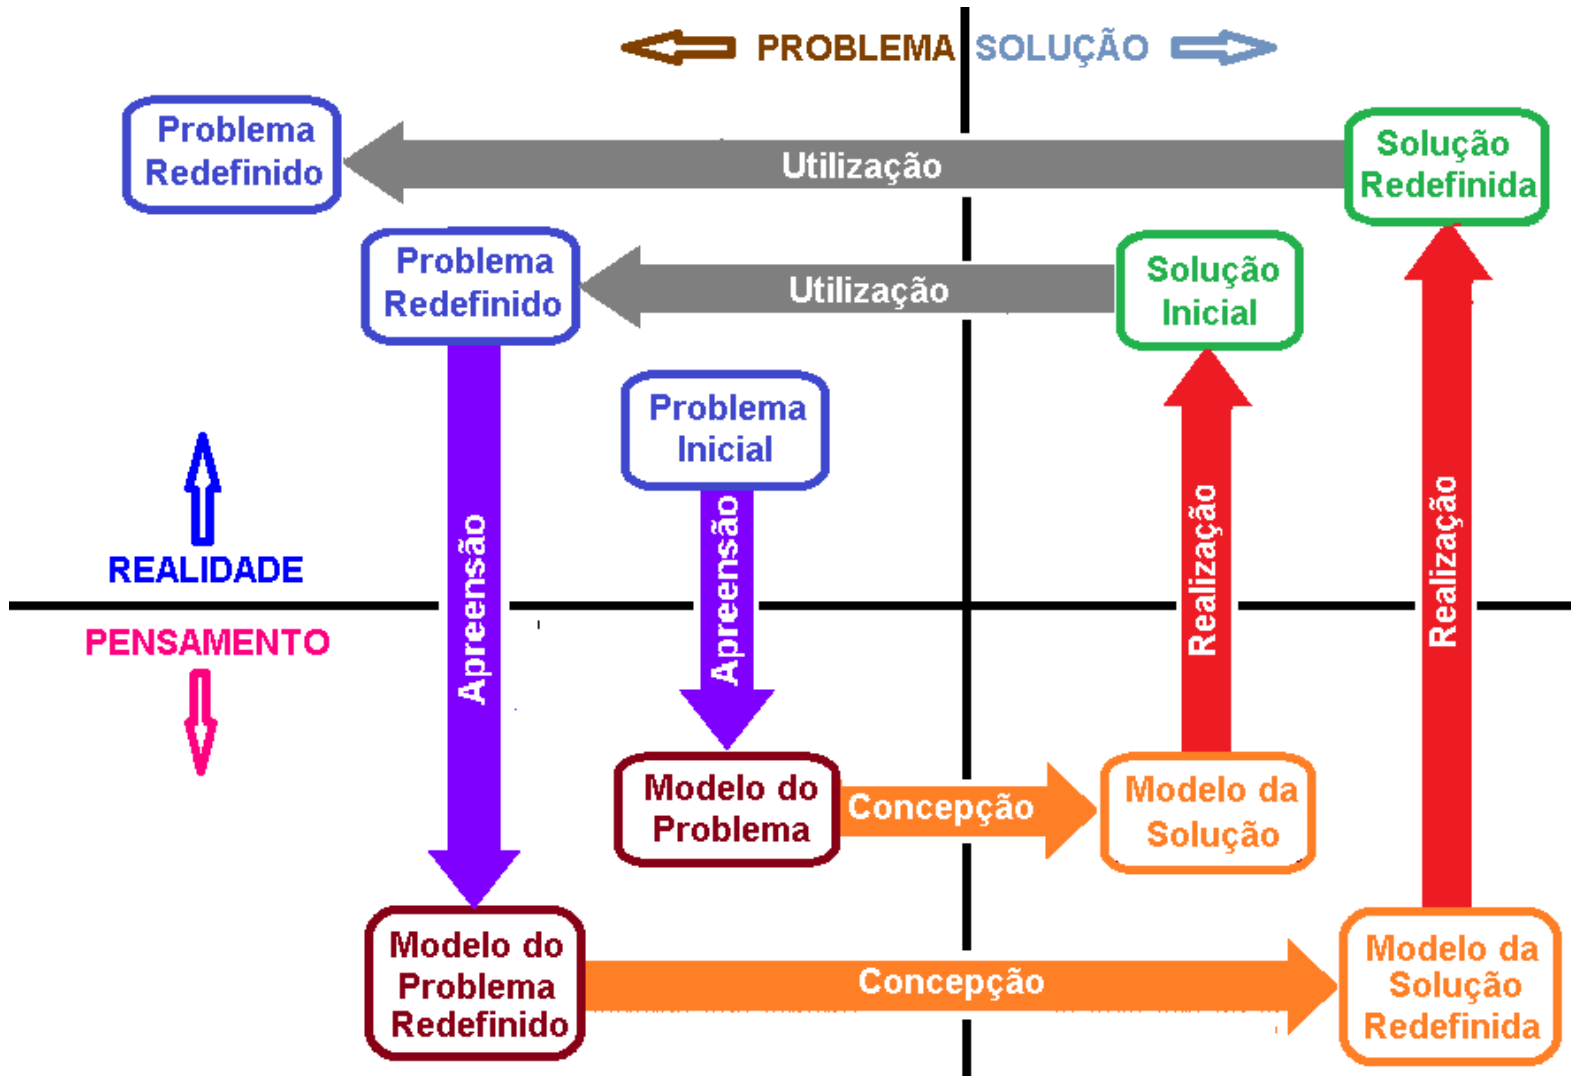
PROBLEMA SOLUÇÃO

Problema Redefinido

Utilização

Solução Redefinida

Problema Redefinido

Utilização

Solução Inicial

Problema Inicial

REALIDADE

PENSAMENTO

Apreensão

Apreensão

Realização

Realização

Modelo do Problema

Concepção

Modelo da Solução

Modelo do Problema Redefinido

Concepção

Modelo da Solução Redefinida